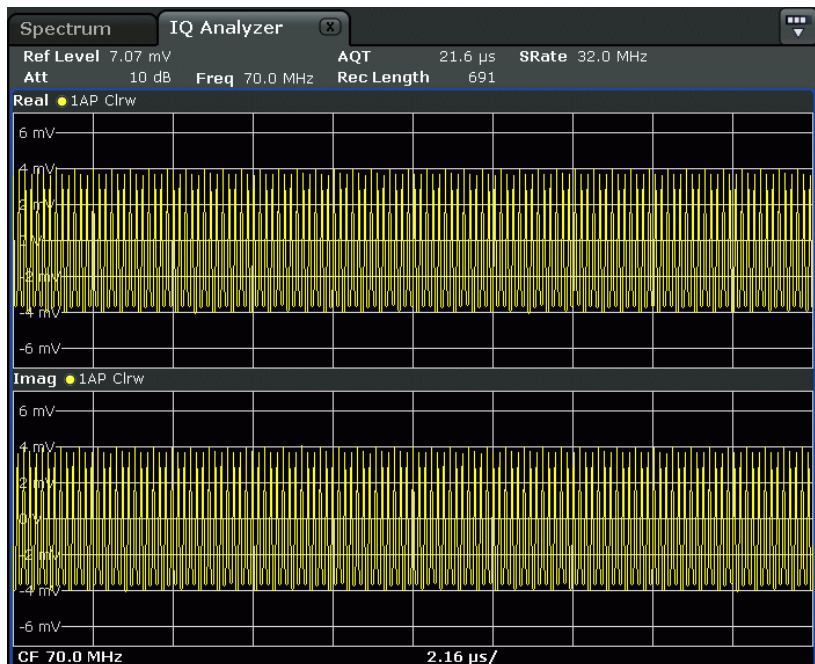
Spectrum
IQ Analyzer

Ref Level 7.07 mV
Att 10 dB
Freq 70.0 MHz
AQT 21.6 µs
Rec Length 691
SRate 32.0 MHz

Real ● 1AP Clrw
6 mV
4 mV
2 mV
0 V
-2 mV
-4 mV
-6 mV

Imag ● 1AP Clrw
6 mV
4 mV
2 mV
0 V
-2 mV
-4 mV
-6 mV

CF 70.0 MHz
2.16 µs/